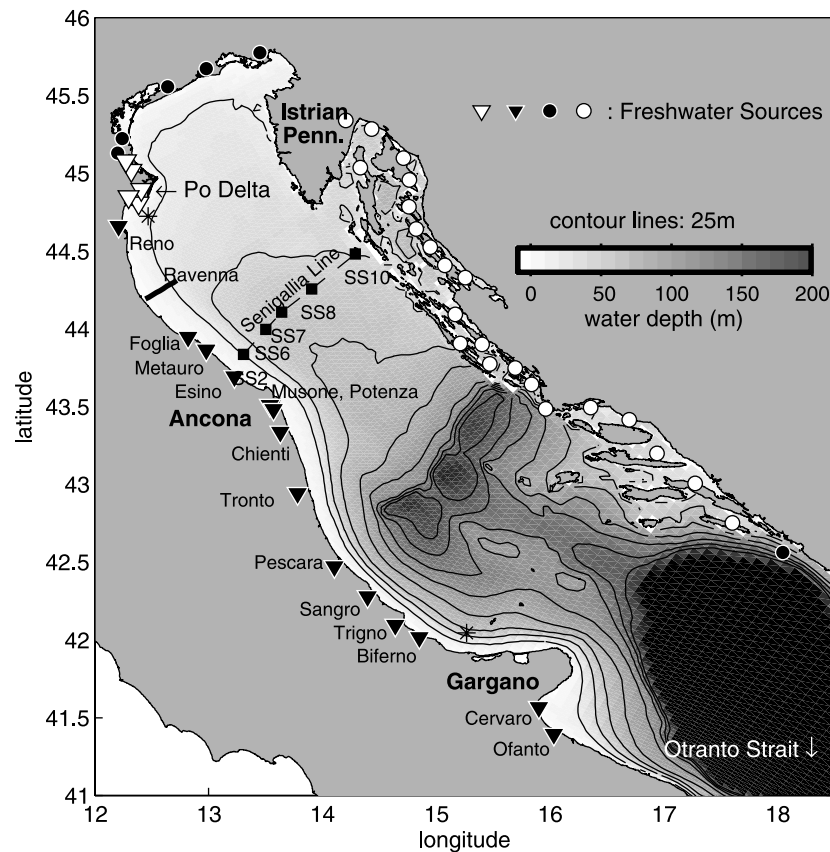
46
45.5
45
44.5
44
43.5
43
42.5
42
41.5
41
latitude
12
13
14
15
16
17
18
longitude

Istrian Penn.
: Freshwater Sources
Po Delta
Reno
Ravenna
contour lines: 25m
0
50
100
150
200
water depth (m)
Senigallia Line
SS10
SS8
SS7
SS6
SS2
Foglia
Metauro
Esino
Musone, Potenza
Ancona
Chienti
Tronto
Pescara
Sangro
Trigno
Biferno
Gargano
Cervaro
Ofanto
Otranto Strait ↓